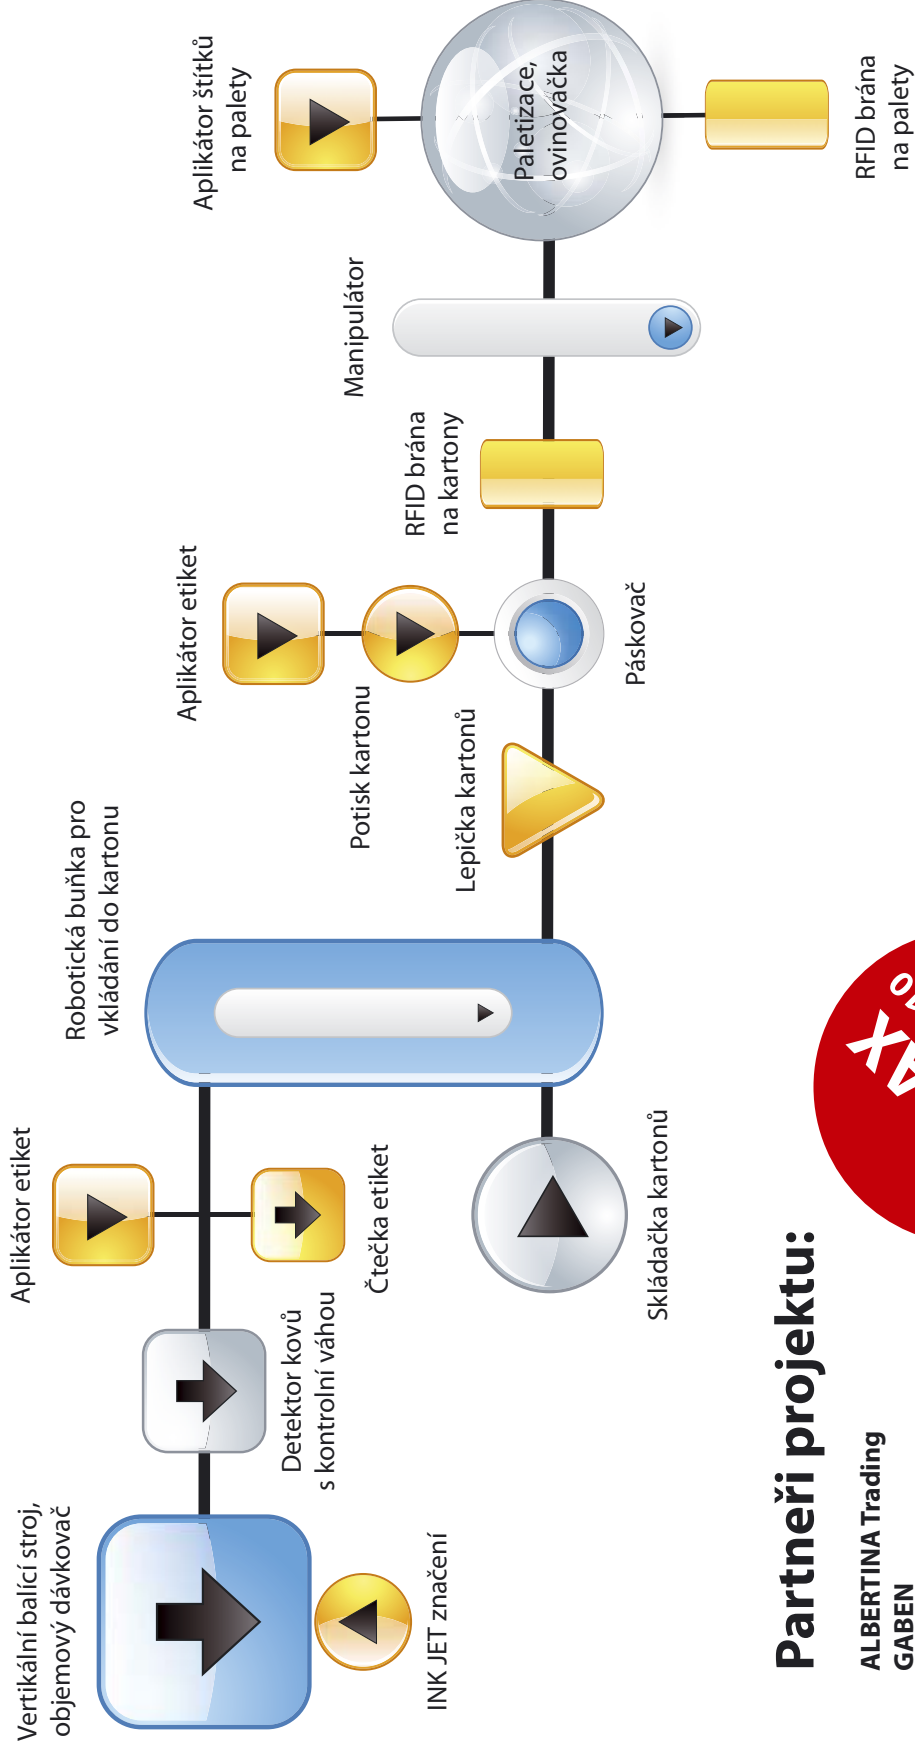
Vertikální balící stroj, objemový dávkovač

INK JET značení

Detektor kovů s kontrolní váhou

Aplikátor etiket

Čtečka etiket

Skládačka kartonů

Robotická buňka pro vkládání do kartonu

Lepička kartonů

Potisk kartonu

Aplikátor etiket

Páskovač

RFID brána na kartony

Manipulátor

Paletizace, ovinovačka

Aplikátor štítků na palety

RFID brána na palety

Partneři projektu:

ALBERTINA Trading
GABEN